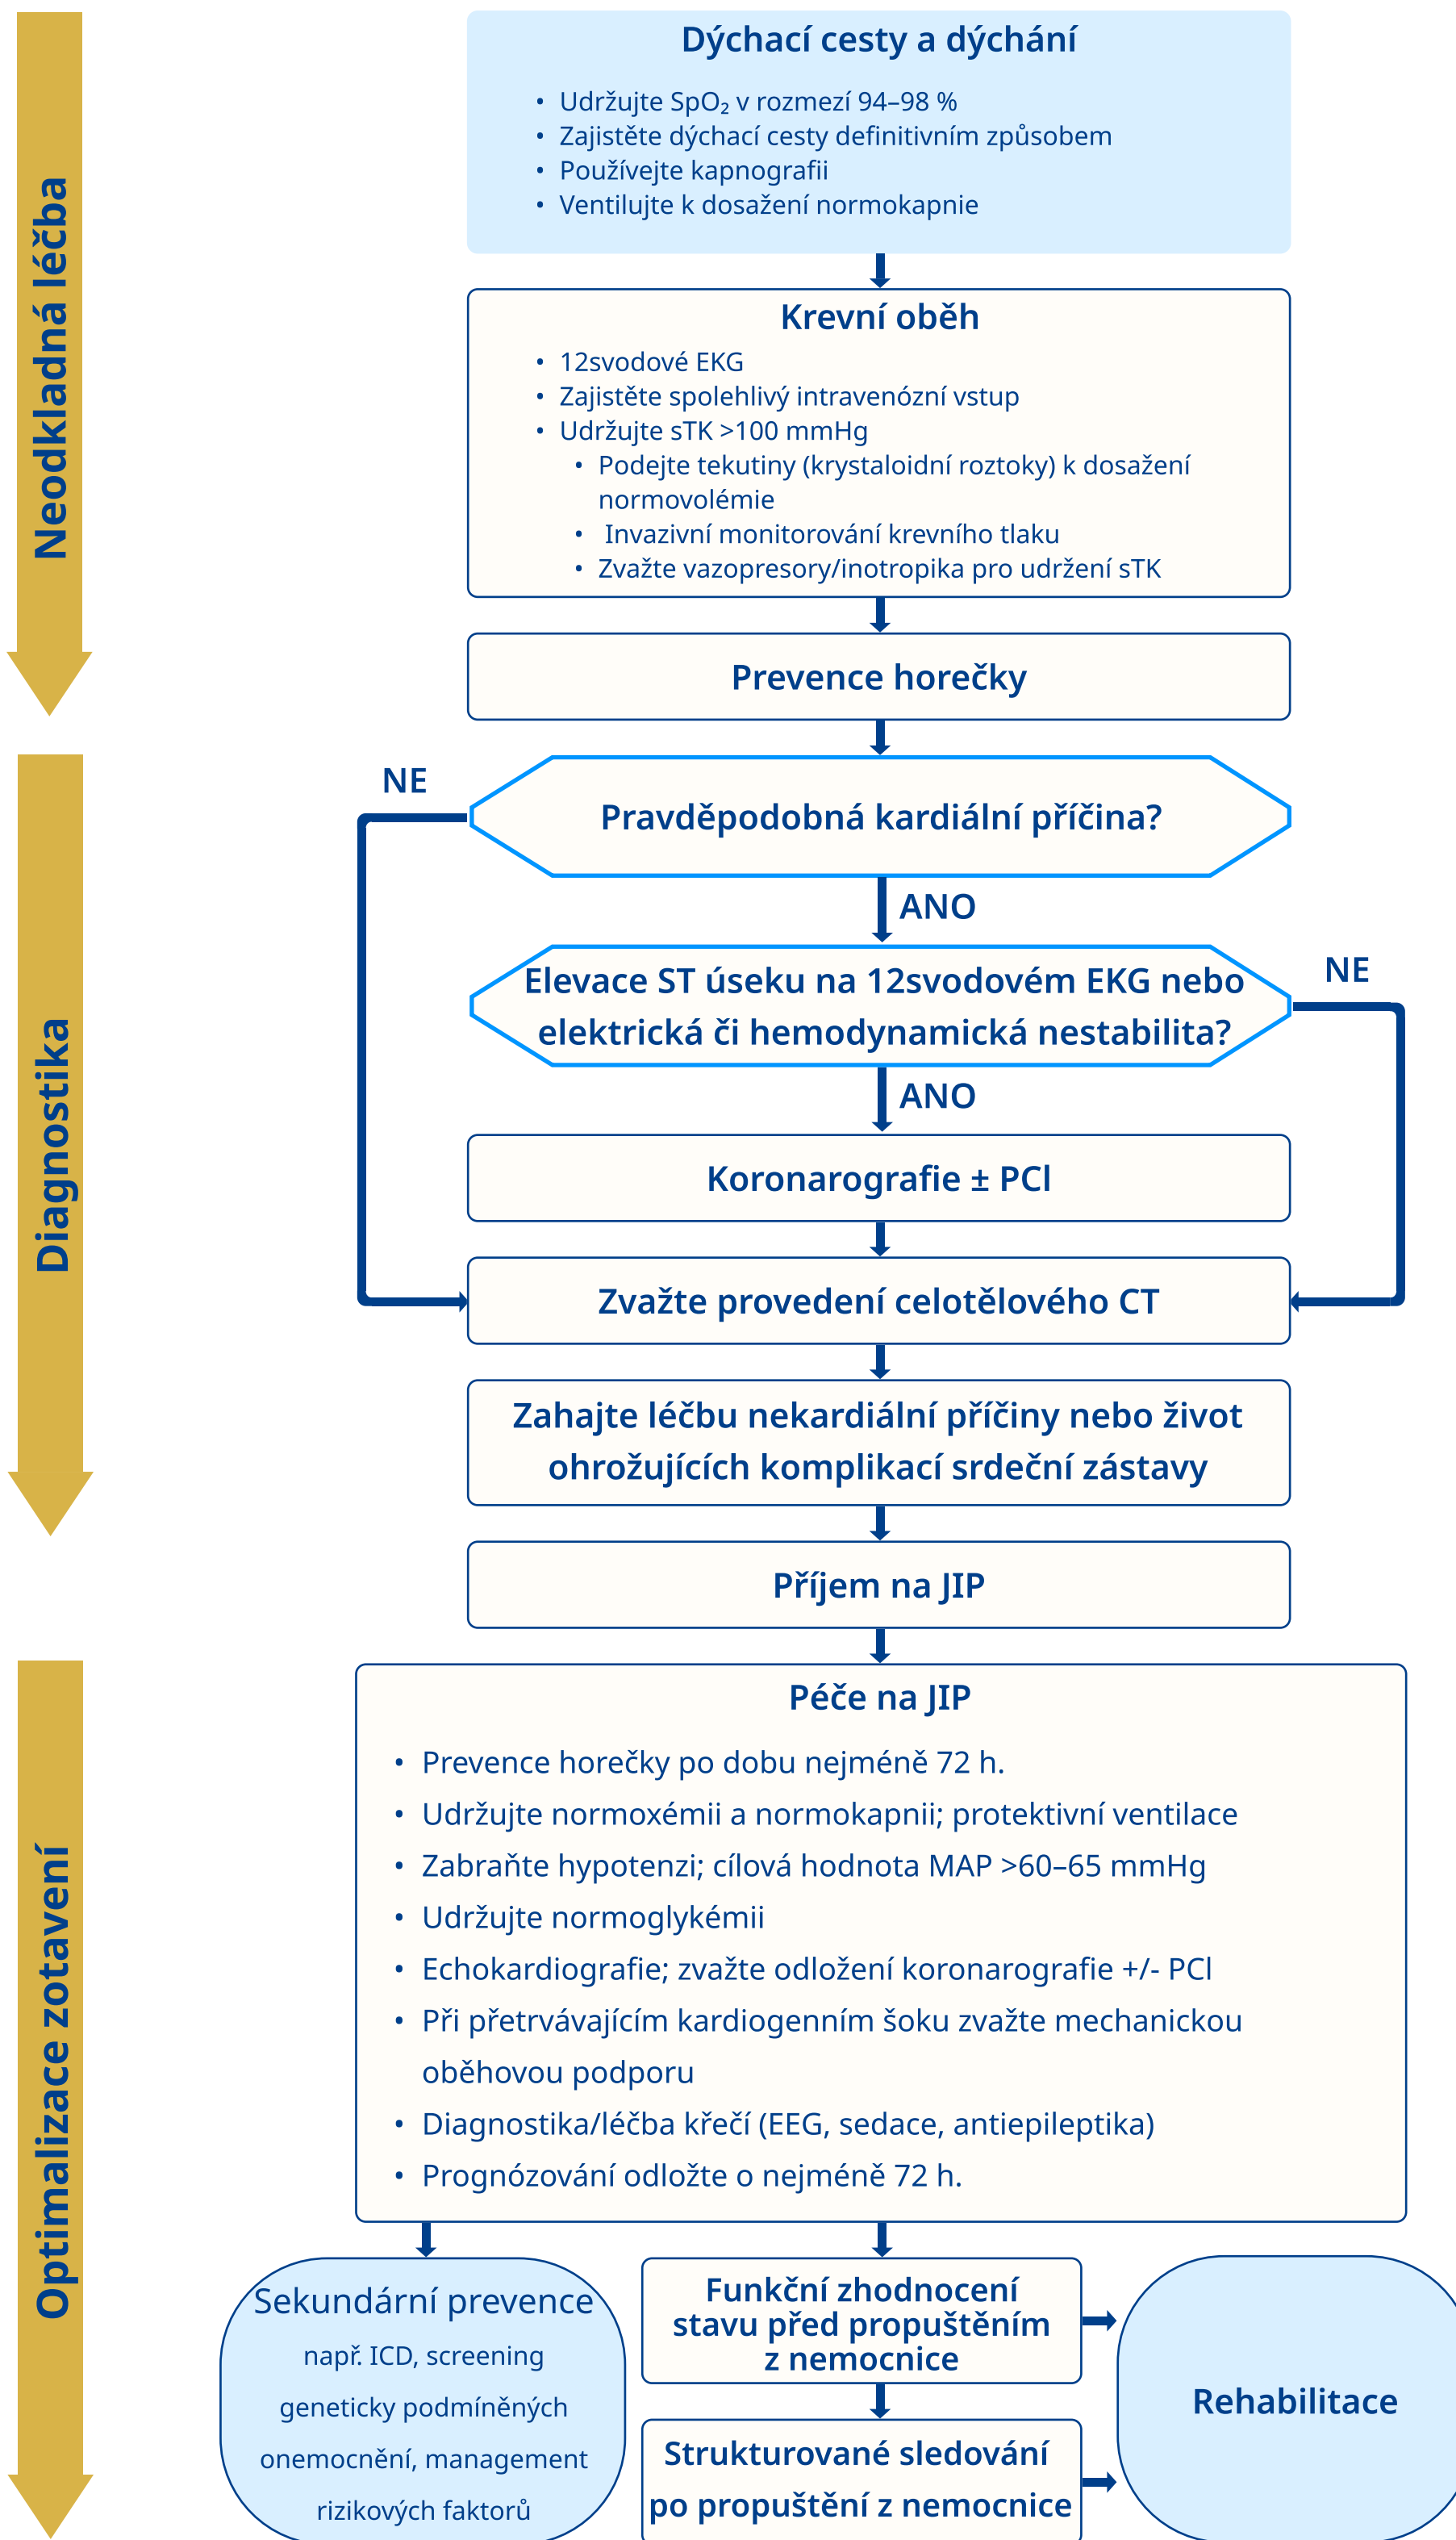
Neodkladná léčba

Dýchací cesty a dýchání

- Udržujte $SpO_2$ v rozmezí 94–98 %
- Zajistěte dýchací cesty definitivním způsobem
- Používejte kapnografii
- Ventilujte k dosažení normokapnie

Krevní oběh

- 12svodové EKG
- Zajistěte spolehlivý intravenózní vstup
- Udržujte sTK >100 mmHg
  - Podejte tekutiny (krystaloidní roztoky) k dosažení normovolémie
  - Invazivní monitorování krevního tlaku
  - Zvažte vazopresory/inotropika pro udržení sTK

Prevence horečky

Diagnostika

NE

Pravděpodobná kardiální příčina?

ANO

Elevace ST úseku na 12svodovém EKG nebo elektrická či hemodynamická nestabilita?

NE

ANO

Koronarografie ± PCI

Zvažte provedení celotělového CT

Zahajte léčbu nekardiální příčiny nebo život ohrožujících komplikací srdeční zástavy

Příjem na JIP

Optimalizace zotavení

Péče na JIP

- Prevence horečky po dobu nejméně 72 h.
- Udržujte normoxémii a normokapnii; protektivní ventilace
- Zabraňte hypotenzi; cílová hodnota MAP >60–65 mmHg
- Udržujte normoglykémii
- Echokardiografie; zvažte odložení koronarografie +/- PCI
- Při přetrvávajícím kardiogenním šoku zvažte mechanickou oběhovou podporu
- Diagnostika/léčba křečí (EEG, sedace, antiepileptika)
- Prognózování odložte o nejméně 72 h.

Sekundární prevence
např. ICD, screening geneticky podmíněných onemocnění, management rizikových faktorů

Funkční zhodnocení stavu před propuštěním z nemocnice

Strukturované sledování po propuštění z nemocnice

Rehabilitace